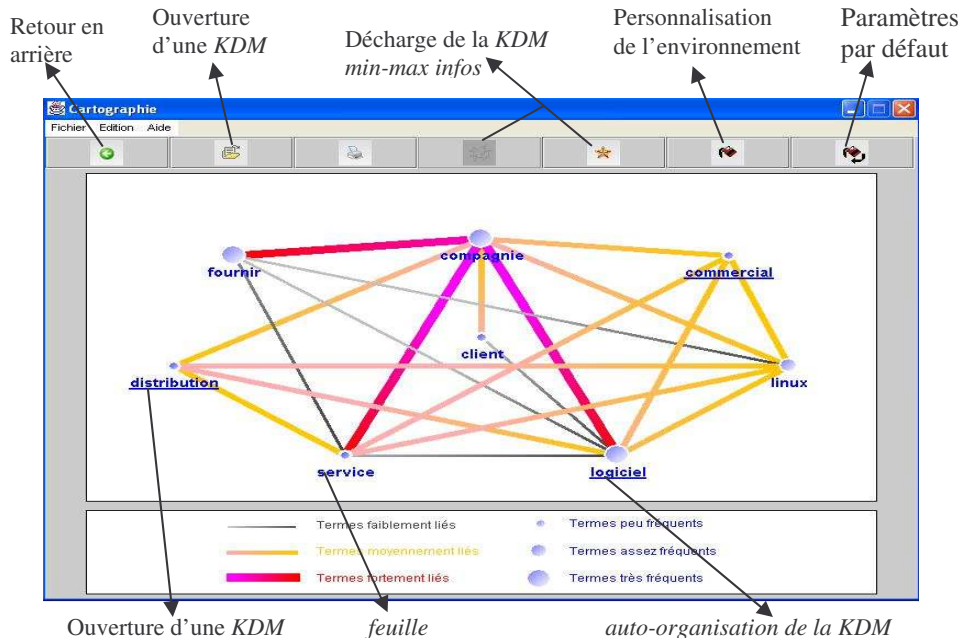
Retour en arrière

Ouverture d'une *KDM*

Décharge de la *KDM* *min-max infos*

Personnalisation de l'environnement

Paramètres par défaut

Cartographie

Fichier Edition Aide

fournir

compagnie

commercial

client

distribution

linux

service

logiciel

Termes faiblement liés

Termes moyennement liés

Termes fortement liés

Termes peu fréquents

Termes assez fréquents

Termes très fréquents

Ouverture d'une *KDM*

*feuille*

*auto-organisation de la KDM*